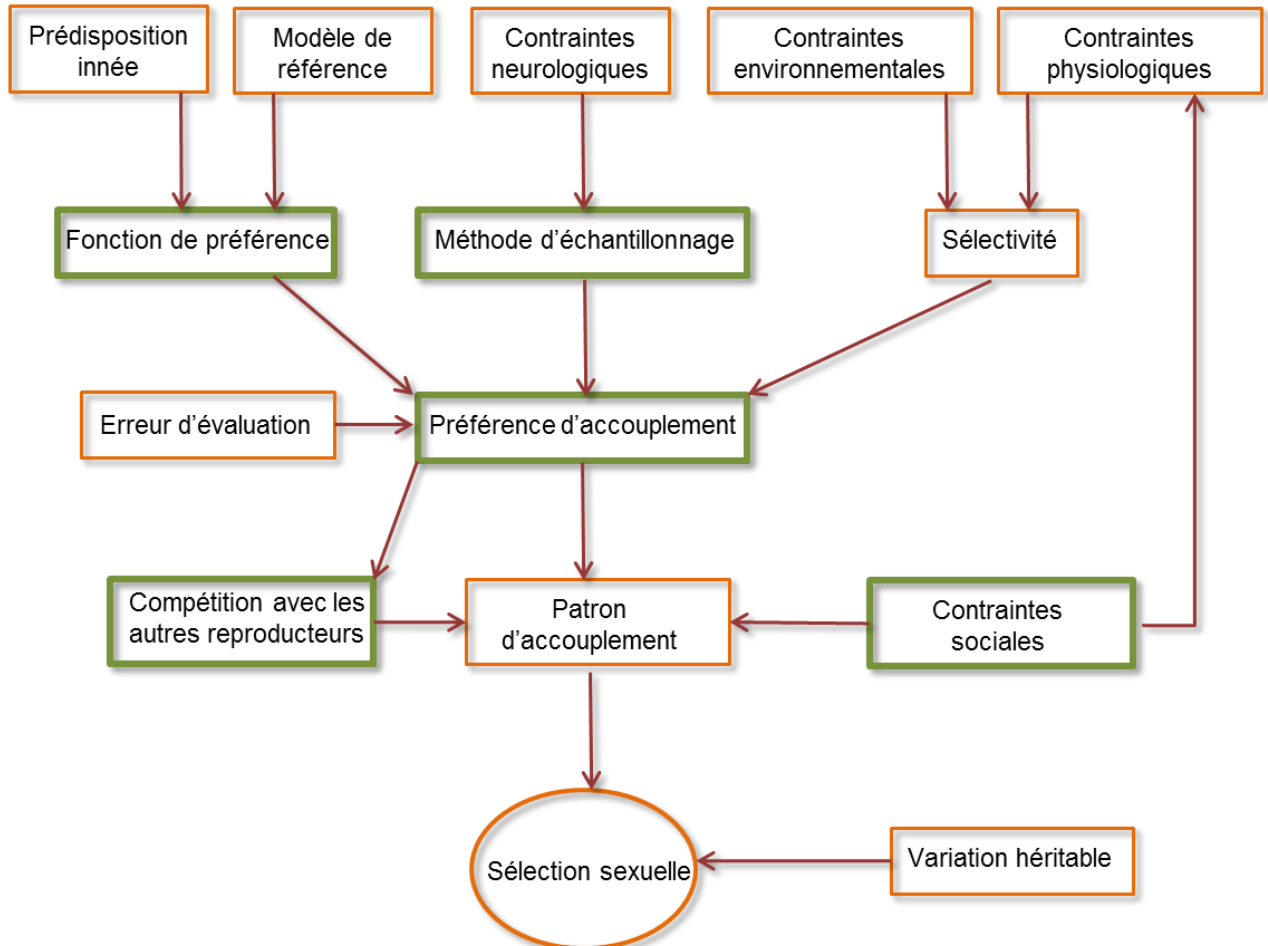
Prédisposition innée

Modèle de référence

Contraintes neurologiques

Contraintes environnementales

Contraintes physiologiques

Fonction de préférence

Méthode d’échantillonnage

Sélectivité

Erreur d’évaluation

Préférence d’accouplement

Compétition avec les autres reproducteurs

Patron d’accouplement

Contraintes sociales

Sélection sexuelle

Variation héritable